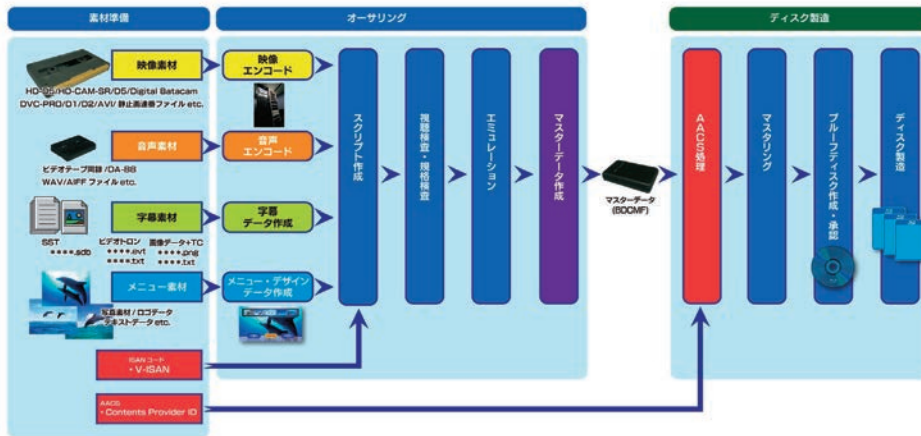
素材準備

オーサリング

ディスク製造

映像素材

HD-D5/HD-CAM-SR/D5/Digital Batacam DVC-PRO/D1/D2/AVI/静止画連番ファイル etc.

音声素材

ビデオテープ同録/DA-88 WAV/AIFF ファイル etc.

字幕素材

SST ****.sdb

ビデオトロン ****.evt ****.txt

画像データ+TC ****.png ****.txt

メニュー素材

写真素材/ロゴデータ テキストデータ etc.

ISAN コード
• V-ISAN

AACS
• Contents Provider ID

映像 エンコード

音声 エンコード

字幕 データ作成

メニュー・デザイン データ作成

スクリプト作成

視聴検査・規格検査

エミュレーション

マスターデータ作成

マスターデータ (BDCMF)

AACS処理

マスタリング

ブルーディスク作成・承認

ディスク製造